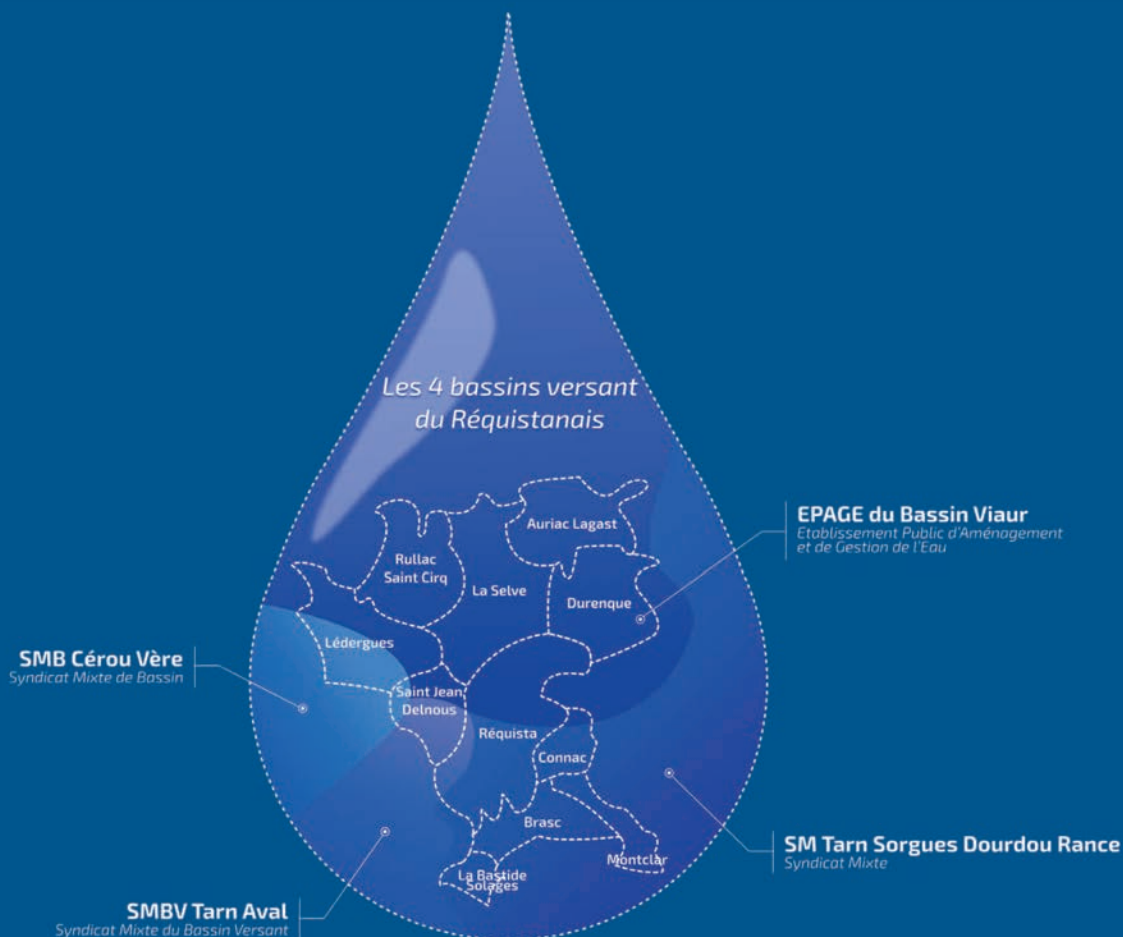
Les 4 bassins versant du Réquistanais

Auriac Lagast

Rullac Saint Cirq

La Selve

Durenque

Lédergues

Saint Jean Delnous

Réquista

Connac

Brasc

Montclar

La Bastide Solages

EPAGE du Bassin Viaur
Etablissement Public d'Aménagement et de Gestion de l'Eau

SMB Cérou Vère
Syndicat Mixte de Bassin

SM Tarn Sorgues Dourdou Rance
Syndicat Mixte

SMBV Tarn Aval
Syndicat Mixte du Bassin Versant